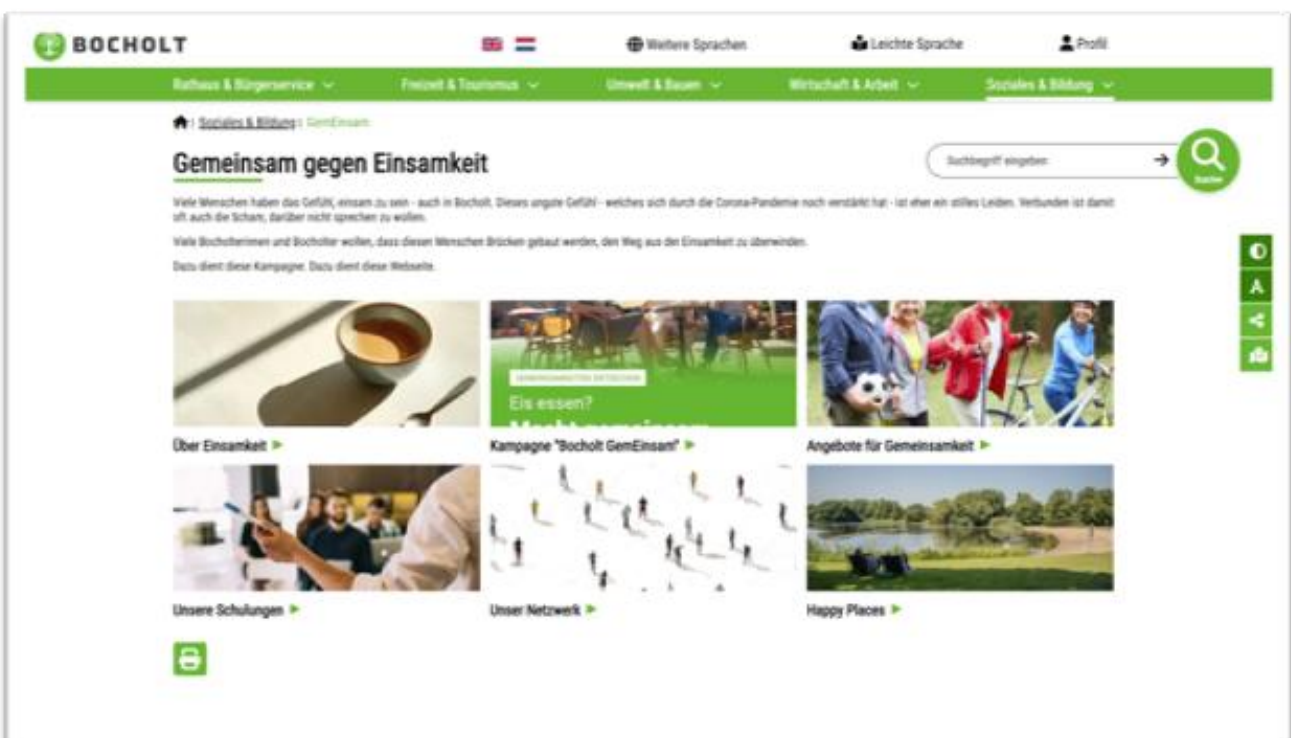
BOCHOLT

Weitere Sprachen

Leichte Sprache

Profil

Rathaus & Bürgerservice

Freizeit & Tourismus

Umwelt & Bauen

Wirtschaft & Arbeit

Soziales & Bildung

Soziales & Bildung GemEinsam

Gemeinsam gegen Einsamkeit

Suchbegriff eingeben

Suchen

Viele Menschen haben das Gefühl, einsam zu sein - auch in Bocholt. Dieses ungute Gefühl - welches sich durch die Corona-Pandemie noch verstärkt hat - ist eher ein stilles Leiden. Verbunden ist damit oft auch die Scham, darüber nicht sprechen zu wollen.

Viele Bocholterinnen und Bocholter wollen, dass diesen Menschen Brücken gebaut werden, den Weg aus der Einsamkeit zu überwinden.

Dazu dient diese Kampagne. Dazu dient diese Webseite.

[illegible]

Eis essen?

Macht gemeinsam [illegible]

Über Einsamkeit

Kampagne "Bocholt GemEinsam"

Angebote für Gemeinsamkeit

Unsere Schulungen

Unser Netzwerk

Happy Places